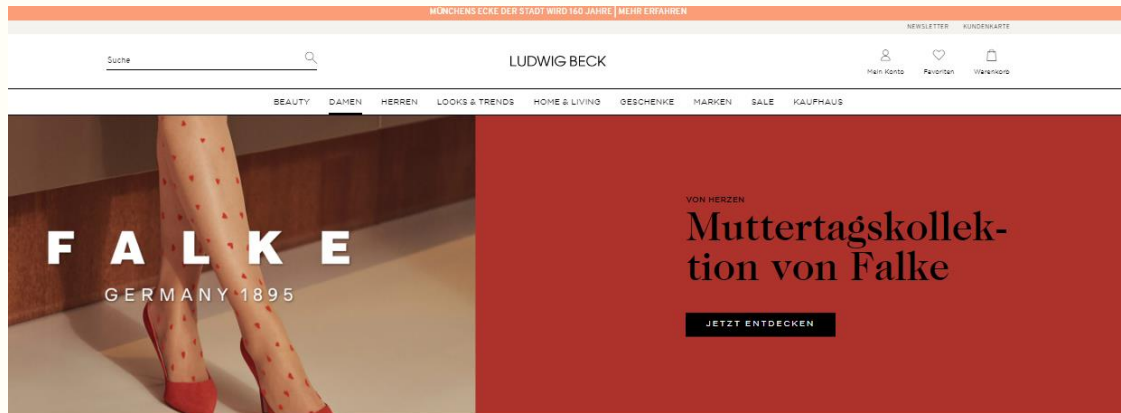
MÜNCHENS ECKE DER STADT WIRD 160 JAHRE | MEHR ERFAHREN

NEWSLETTER KUNDENKARTE

Suche

LUDWIG BECK

Mein Konto Favoriten Warenkorb

BEAUTY DAMEN HERREN LOOKS & TRENDS HOME & LIVING GESCHENKE MARKEN SALE KAUFHAUS

FALKE
GERMANY 1895

VON HERZEN

Muttertagskollektion von Falke

JETZT ENTDECKEN